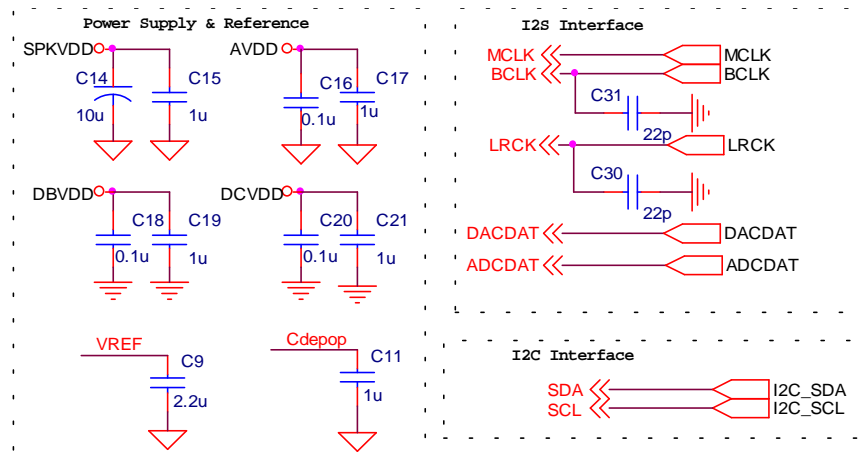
Power Supply & Reference

SPKVDD
C14
10u
C15
1u

AVDD
C16
0.1u
C17
1u

DBVDD
C18
0.1u
C19
1u

DCVDD
C20
0.1u
C21
1u

VREF
C9
2.2u

Cdepop
C11
1u

I2S Interface

MCLK
MCLK
BCLK
BCLK
C31
22p
LRCK
LRCK
C30
22p
DACDAT
DACDAT
ADCDAT
ADCDAT

I2C Interface

SDA
I2C_SDA
SCL
I2C_SCL